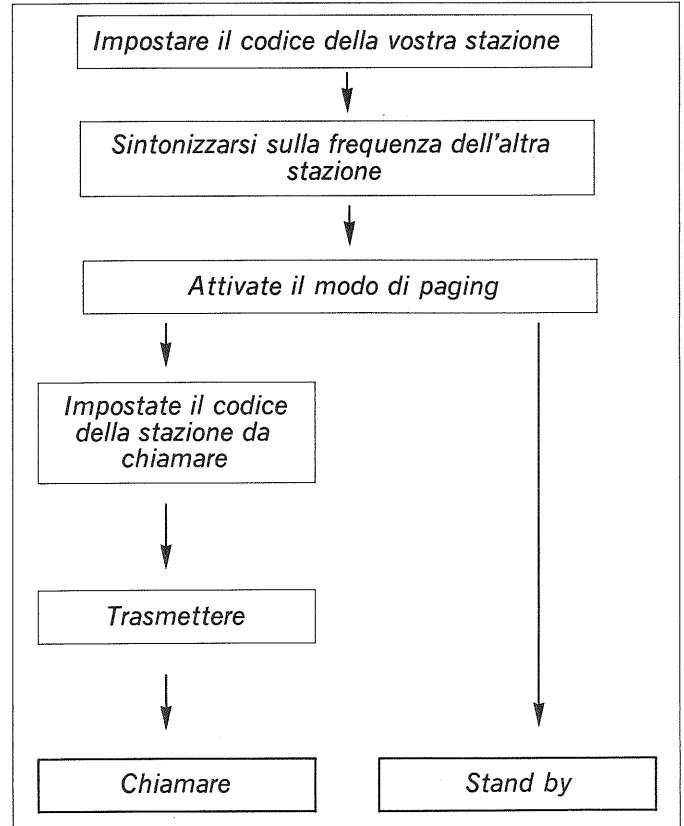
Impostare il codice della vostra stazione

Sintonizzarsi sulla frequenza dell'altra stazione

Attivate il modo di paging

Impostate il codice della stazione da chiamare

Trasmettere

Chiamare

Stand by